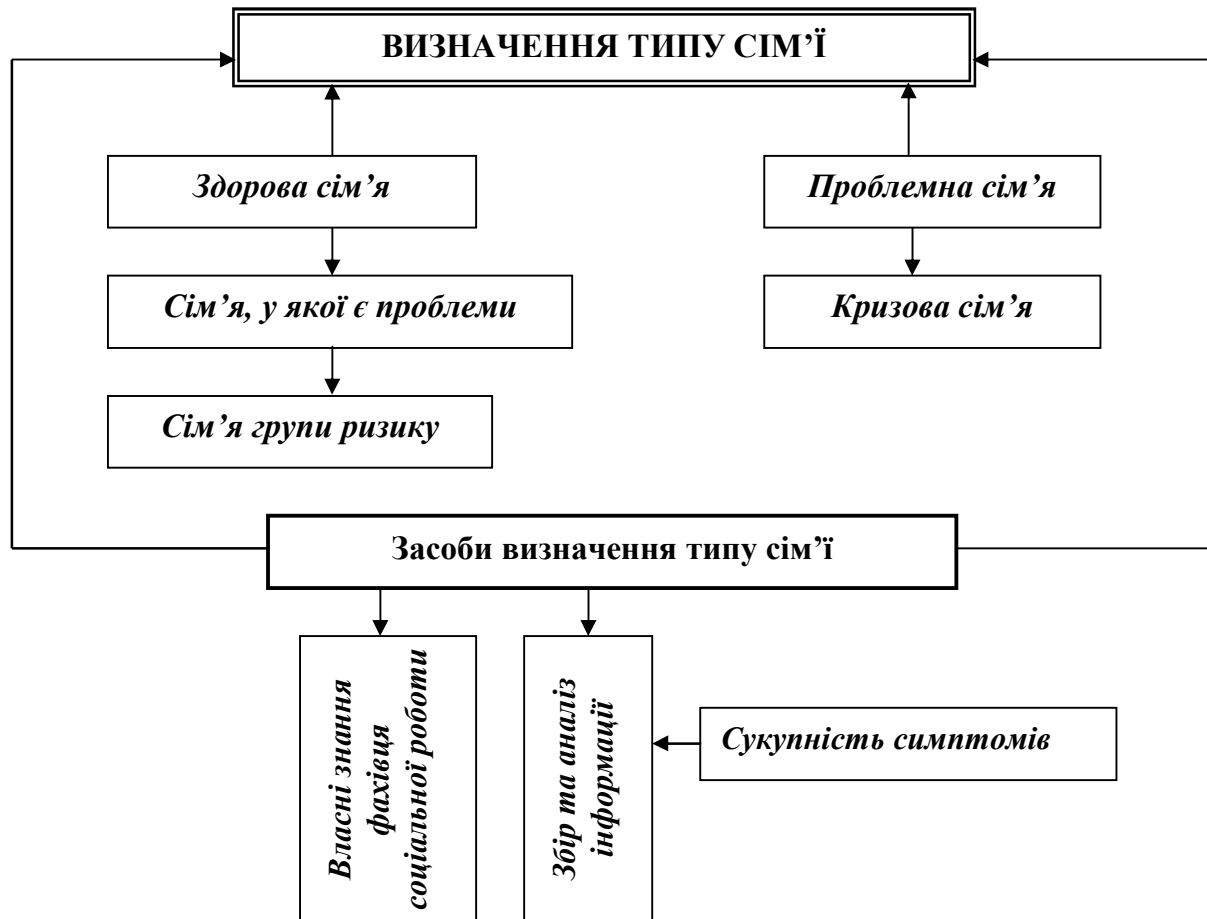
ВИЗНАЧЕННЯ ТИПУ СІМ'Ї

Здорова сім'я

Сім'я, у якої є проблеми

Сім'я групи ризику

Проблемна сім'я

Кризова сім'я

Засоби визначення типу сім'ї

Власні знання фахівця соціальної роботи

Збір та аналіз інформації

Сукупність симптомів